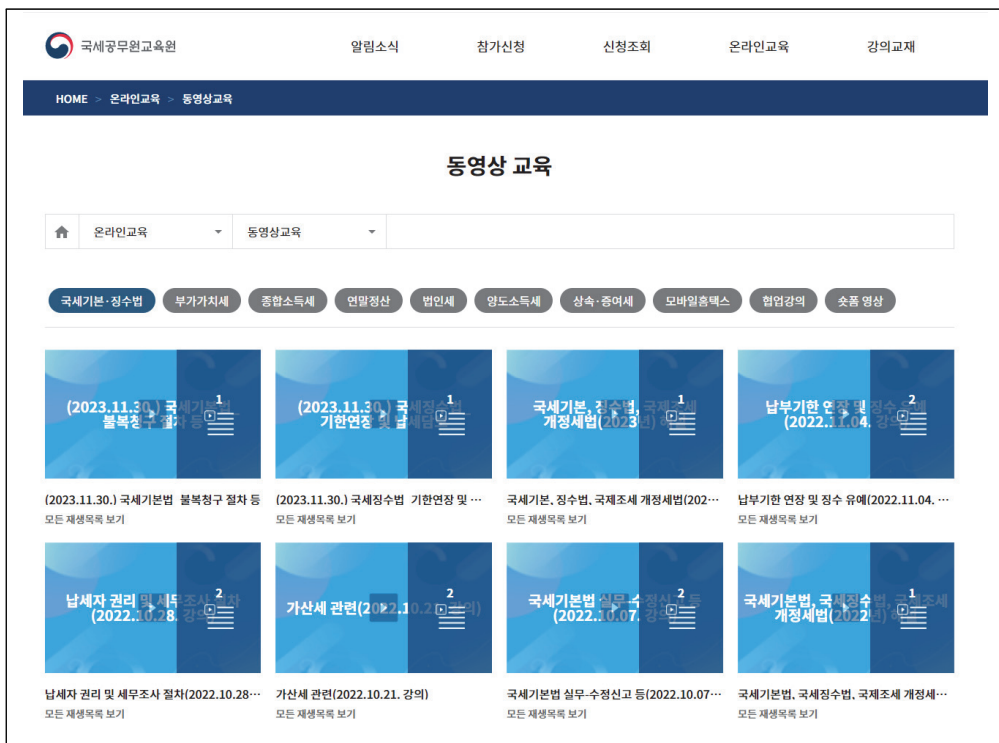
국세공무원교육원

알림소식 참가신청 신청조회 온라인교육 강의교재

HOME > 온라인교육 > 동영상교육

동영상 교육

온라인교육 동영상교육

국세기본·징수법 부가가치세 종합소득세 연말정산 법인세 양도소득세 상속·증여세 모바일홈택스 협업강의 숏폼 영상

(2023.11.30.) 국세기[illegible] 불복청구 절차 등 1

(2023.11.30.) 국세기본법 불복청구 절차 등
모든 재생목록 보기

(2023.11.30.) 국세징수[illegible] 기한연장 및 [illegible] 1

(2023.11.30.) 국세징수법 기한연장 및 …
모든 재생목록 보기

국세기본, 징수법, 국제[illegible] 개정세법(2023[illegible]) 1

국세기본, 징수법, 국제조세 개정세법(202…
모든 재생목록 보기

납부기한 연장 및 징수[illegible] (2022.11.04. 강의) 2

납부기한 연장 및 징수 유예(2022.11.04. …
모든 재생목록 보기

납세자 권리 및 세무조사 절차 (2022.10.28. 강의) 2

납세자 권리 및 세무조사 절차(2022.10.28…
모든 재생목록 보기

가산세 관련(2022.10.21. 강의) 2

가산세 관련(2022.10.21. 강의)
모든 재생목록 보기

국세기본법 실무·수정신고 등 (2022.10.07. 강의) 2

국세기본법 실무·수정신고 등(2022.10.07…
모든 재생목록 보기

국세기본법, 국세징수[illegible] 국제조세 개정세법(2022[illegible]) 1

국세기본법, 국세징수법, 국제조세 개정세…
모든 재생목록 보기